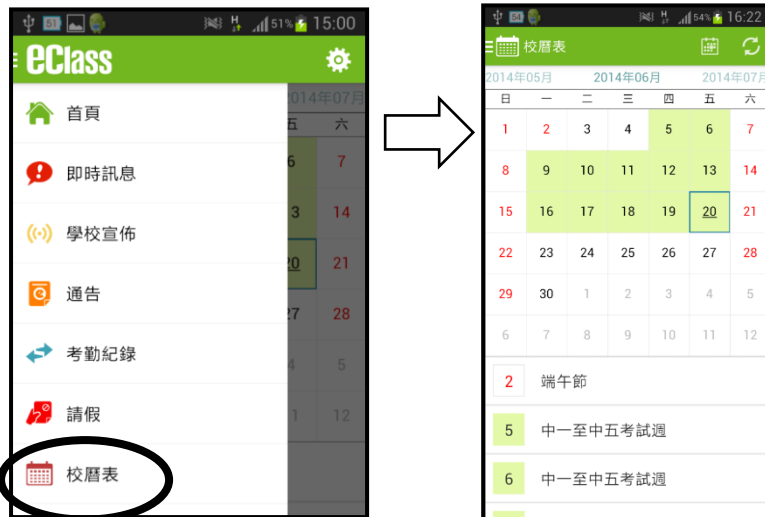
51 H 51% 15:00

eClass

首頁

即時訊息

學校宣佈

通告

考勤紀錄

請假

校曆表

2014年07月
五 六
6 7
13 14
20 21
27 28
4 5
11 12

54 H 54% 16:22

校曆表

2014年05月 2014年06月 2014年07月

| 日 | 一 | 二 | 三 | 四 | 五 | 六 |
|---|---|---|---|---|---|---|
| 1 | 2 | 3 | 4 | 5 | 6 | 7 |
| 8 | 9 | 10 | 11 | 12 | 13 | 14 |
| 15 | 16 | 17 | 18 | 19 | 20 | 21 |
| 22 | 23 | 24 | 25 | 26 | 27 | 28 |
| 29 | 30 | 1 | 2 | 3 | 4 | 5 |
| 6 | 7 | 8 | 9 | 10 | 11 | 12 |

2 端午節

5 中一至中五考試週

6 中一至中五考試週